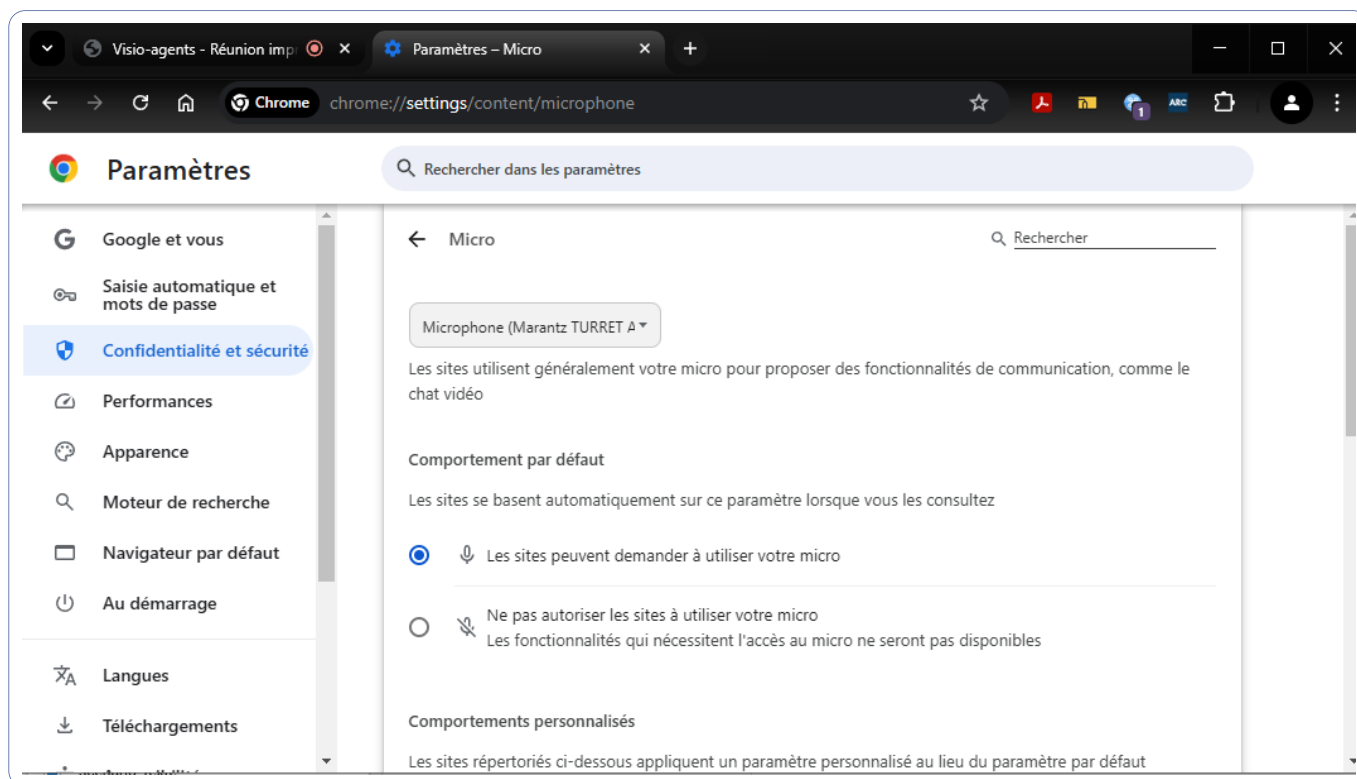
Visio-agents - Réunion impr
Paramètres – Micro
Chrome chrome://settings/content/microphone
ARC
1

Paramètres
Rechercher dans les paramètres

Google et vous
Saisie automatique et mots de passe
Confidentialité et sécurité
Performances
Apparence
Moteur de recherche
Navigateur par défaut
Au démarrage
Langues
Téléchargements
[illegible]

Micro
Rechercher

Microphone (Marantz TURRET A

Les sites utilisent généralement votre micro pour proposer des fonctionnalités de communication, comme le chat vidéo

Comportement par défaut

Les sites se basent automatiquement sur ce paramètre lorsque vous les consultez

Les sites peuvent demander à utiliser votre micro

Ne pas autoriser les sites à utiliser votre micro
Les fonctionnalités qui nécessitent l'accès au micro ne seront pas disponibles

Comportements personnalisés

Les sites répertoriés ci-dessous appliquent un paramètre personnalisé au lieu du paramètre par défaut